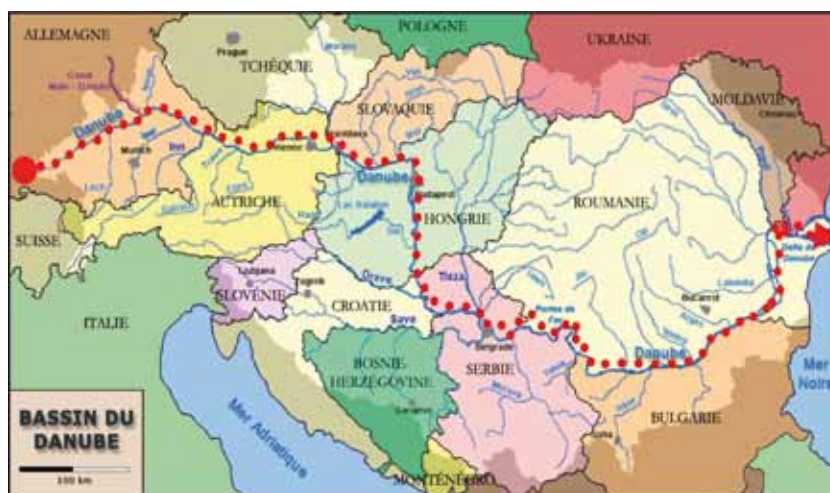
POLOGNE
ALLEMAGNE
UKRAINE
TCHÉQUIE
Prague
SLOVAQUIE
MOLDAVIE
Danube
Munich
Vienne
Bratislava
Danube
Budapest
AUTRICHE
HONGRIE
ROUMANIE
SUISSE
Lac Balaton
Delta du Danube
Ljubljana
SLOVÉNIE
Zagreb
CROATIE
Tisza
Drava
Portes de Fer
Bucarest
ITALIE
Save
Belgrade
Danube
BOSNIE HERZÉGOVINE
SERBIE
Mer Noire
Sarajevo
BULGARIE
BASSIN DU DANUBE
Mer Adriatique
100 km
MONTÉNÉGRO